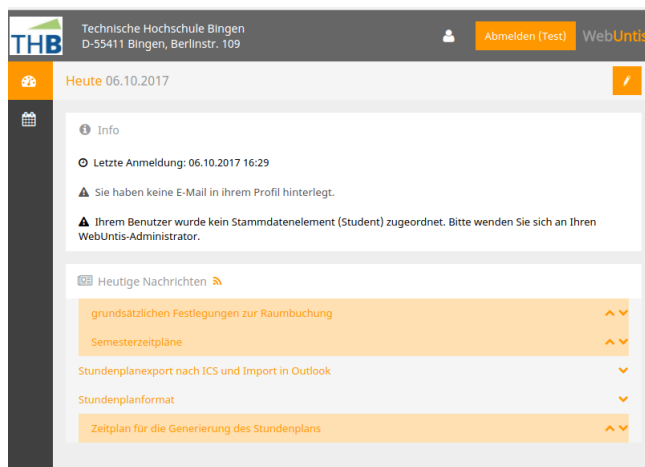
THB

Technische Hochschule Bingen
D-55411 Bingen, Berlinstr. 109

Abmelden (Test)

WebUntis

Heute 06.10.2017

Info

Letzte Anmeldung: 06.10.2017 16:29

Sie haben keine E-Mail in ihrem Profil hinterlegt.

Ihrem Benutzer wurde kein Stammdatenelement (Student) zugeordnet. Bitte wenden Sie sich an Ihren WebUntis-Administrator.

Heutige Nachrichten

grundsätzlichen Festlegungen zur Raumbuchung

Semesterzeitpläne

Stundenplanexport nach ICS und Import in Outlook

Stundenplanformat

Zeitplan für die Generierung des Stundenplans